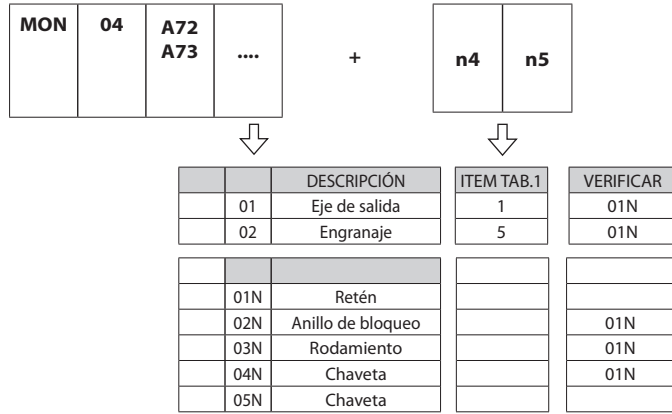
MON | 04 | A72 A73 | ....

+

n4 | n5

| | | DESCRIPCIÓN |
|---|---|---|
| | 01 | Eje de salida |
| | 02 | Engranaje |

| ITEM TAB.1 |
|---|
| 1 |
| 5 |

| VERIFICAR |
|---|
| 01N |
| 01N |

| | | |
|---|---|---|
| | 01N | Retén |
| | 02N | Anillo de bloqueo |
| | 03N | Rodamiento |
| | 04N | Chaveta |
| | 05N | Chaveta |

| |
|---|
| |
| 01N |
| 01N |
| 01N |
| |